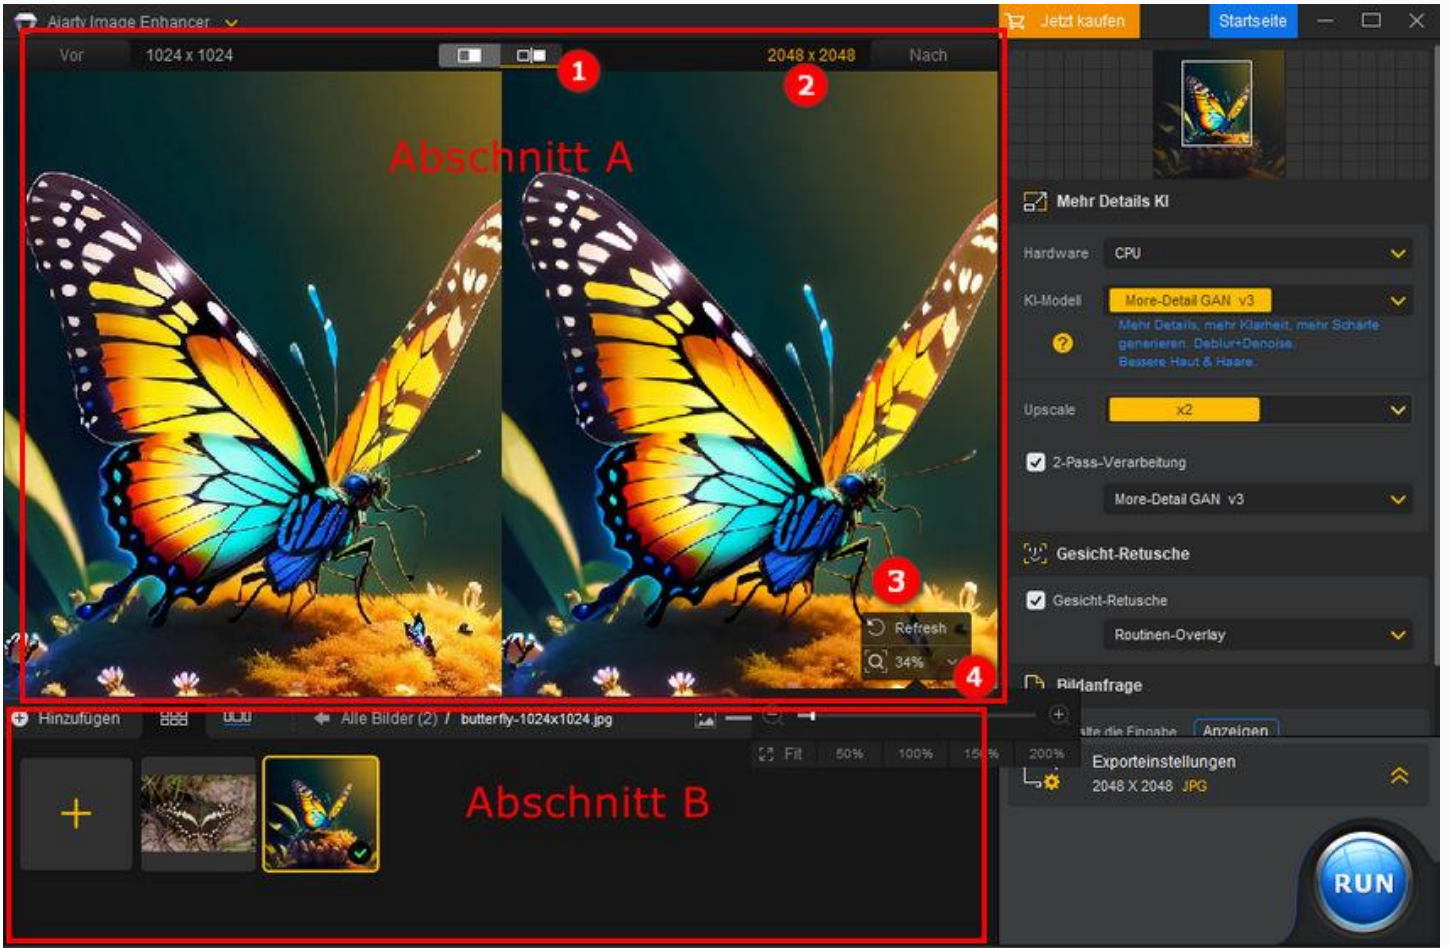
Aiarty Image Enhancer

Jetzt kaufen

Startseite

Vor

1024 x 1024

1

2048 x 2048

Nach

2

Abschnitt A

Mehr Details KI

Hardware

CPU

KI-Modell

More-Detail GAN v3

?

Mehr Details, mehr Klarheit, mehr Schärfe generieren. Deblur+Denoise. Bessere Haut & Haare.

Upscale

x2

2-Pass-Verarbeitung

More-Detail GAN v3

Gesicht-Retusche

Gesicht-Retusche

Routinen-Overlay

3

Refresh

34%

4

Bildanfrage

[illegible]lte die Eingabe

Anzeigen

Hinzufügen

Alle Bilder (2) / butterfly-1024x1024.jpg

Fit

50%

100%

15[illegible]%

200%

Exporteinstellungen

2048 X 2048 JPG

+

Abschnitt B

RUN